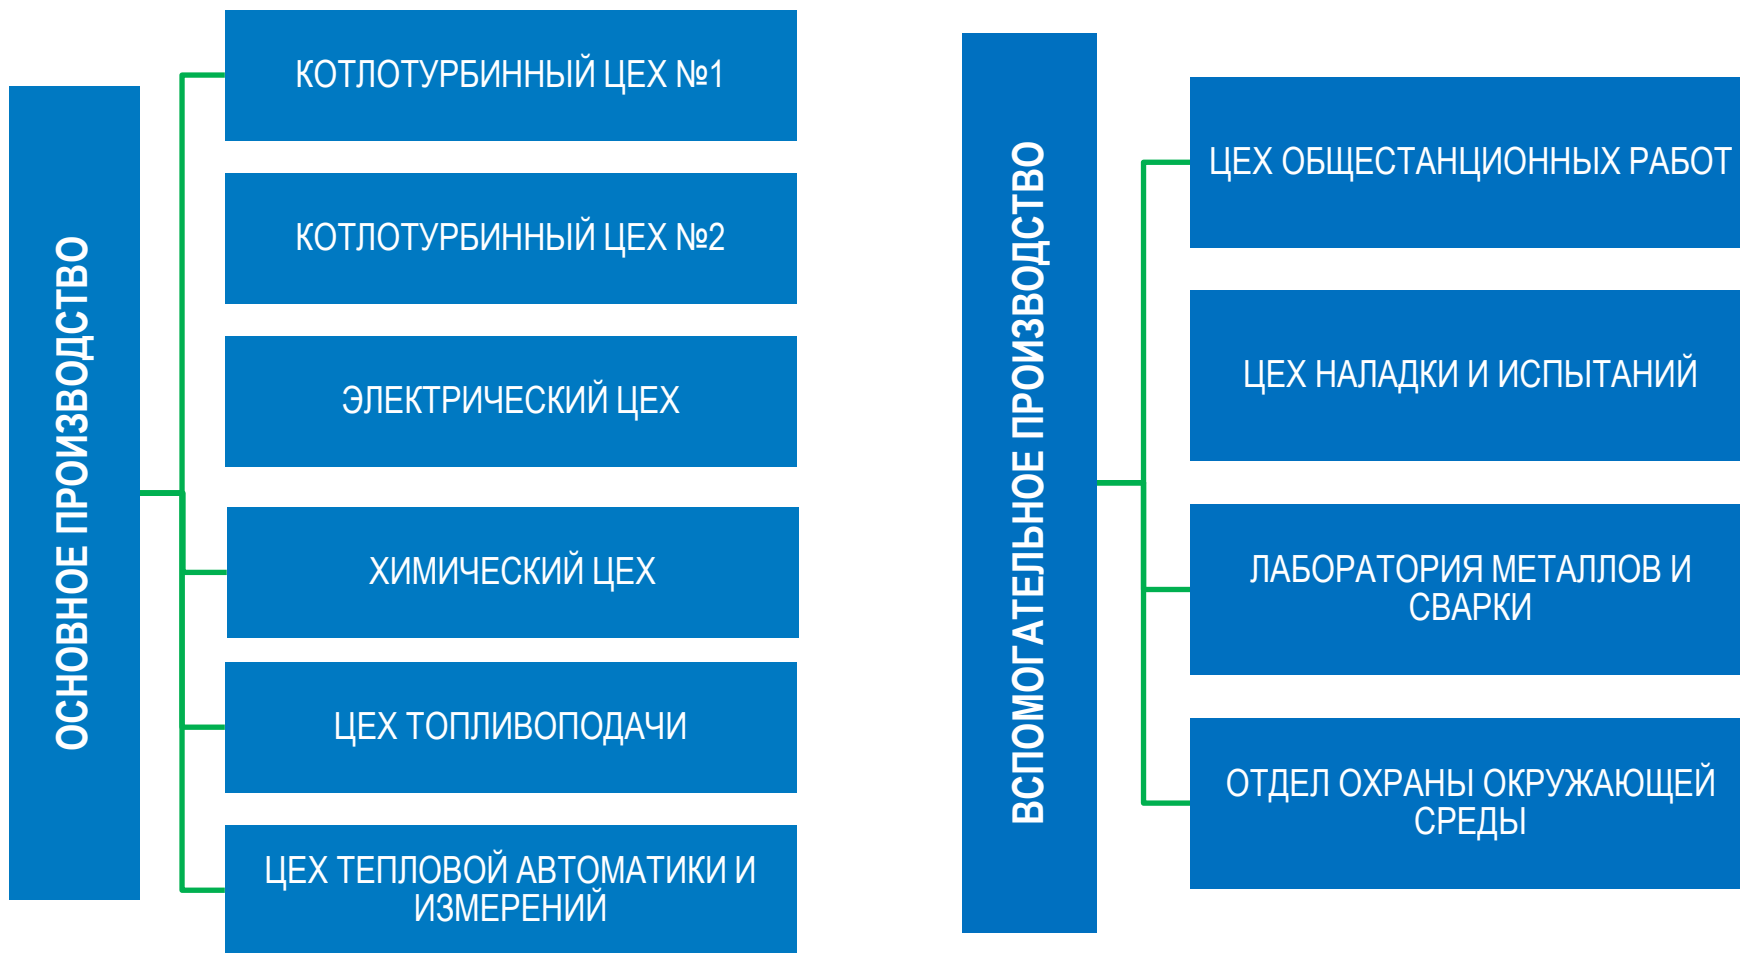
ОСНОВНОЕ ПРОИЗВОДСТВО

КОТЛОТУРБИННЫЙ ЦЕХ №1

КОТЛОТУРБИННЫЙ ЦЕХ №2

ЭЛЕКТРИЧЕСКИЙ ЦЕХ

ХИМИЧЕСКИЙ ЦЕХ

ЦЕХ ТОПЛИВОПОДАЧИ

ЦЕХ ТЕПЛОВОЙ АВТОМАТИКИ И ИЗМЕРЕНИЙ

ВСПОМОГАТЕЛЬНОЕ ПРОИЗВОДСТВО

ЦЕХ ОБЩЕСТАНЦИОННЫХ РАБОТ

ЦЕХ НАЛАДКИ И ИСПЫТАНИЙ

ЛАБОРАТОРИЯ МЕТАЛЛОВ И СВАРКИ

ОТДЕЛ ОХРАНЫ ОКРУЖАЮЩЕЙ СРЕДЫ